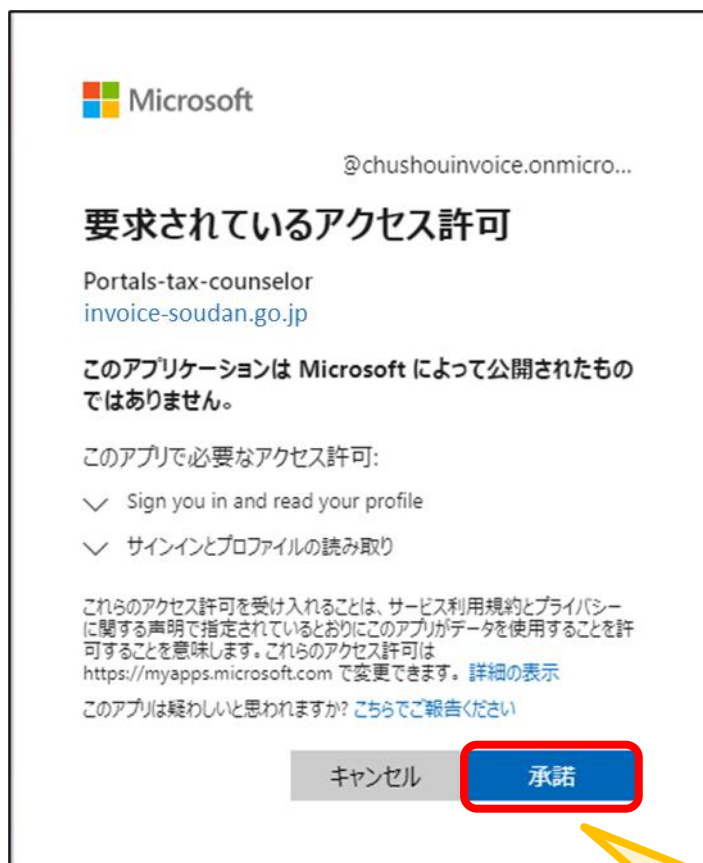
Microsoft

@chushouinvoice.onmicro...

要求されているアクセス許可

Portals-tax-counselor
invoice-soudan.go.jp

このアプリケーションは Microsoft によって公開されたものではありません。

このアプリで必要なアクセス許可:

Sign you in and read your profile

サインインとプロファイルの読み取り

これらのアクセス許可を受け入れることは、サービス利用規約とプライバシーに関する声明で指定されているとおりにこのアプリがデータを使用することを許可することを意味します。これらのアクセス許可は https://myapps.microsoft.com で変更できます。詳細の表示

このアプリは疑わしいと思われますか? こちらでご報告ください

キャンセル

承諾